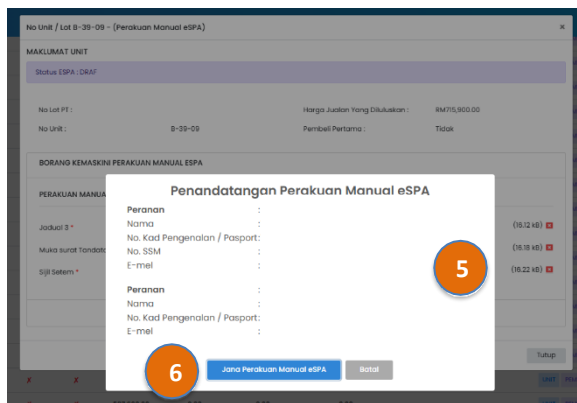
No Unit / Lot B-39-09 - (Perakuan Manual eSPA)

×

MAKLUMAT UNIT

Status ESPA : DRAF

No Lot PT :

Harga Jualan Yang Diluluskan :

RM715,900.00

No Unit :

B-39-09

Pembeli Pertama :

Tidak

BORANG KEMASKINI PERAKUAN MANUAL ESPA

PERAKUAN MANUA

Jadual 3 *

(16.12 kB)

Muka surat Tandata

(16.18 kB)

Sijil Setem *

(16.22 kB)

Penandatangan Perakuan Manual eSPA

Peranan :
Nama :
No. Kad Pengenalan / Pasport :
No. SSM :
E-mel :

Peranan :
Nama :
No. Kad Pengenalan / Pasport :
E-mel :

5

6

Jana Perakuan Manual eSPA

Batal

Tutup

UNIT